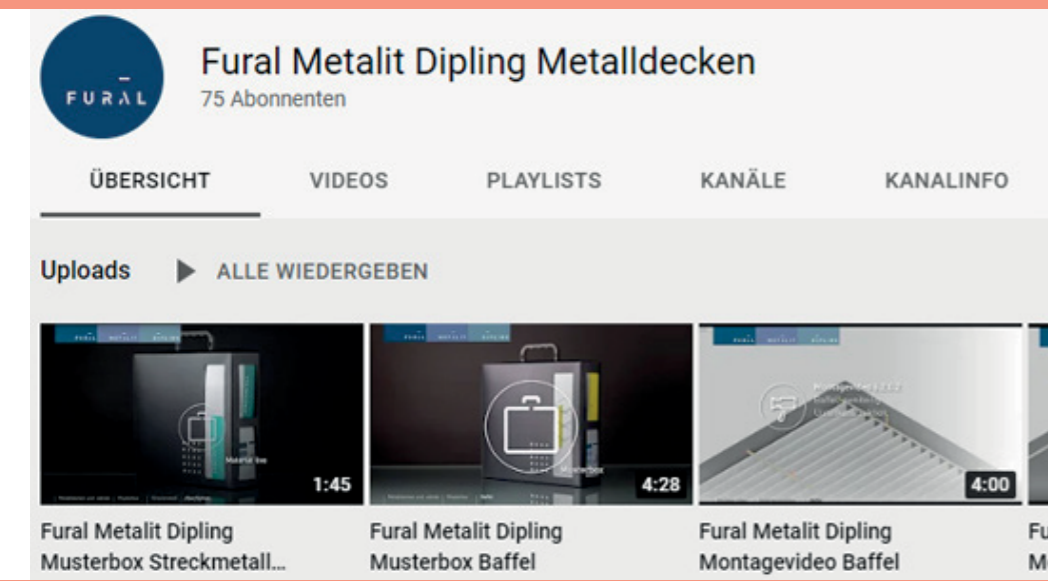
FURAL

Fural Metalit Dipling Metalldecken

75 Abonnenten

ÜBERSICHT VIDEOS PLAYLISTS KANÄLE KANALINFO

Uploads ALLE WIEDERGEBEN

Musterbox

1:45

Fural Metalit Dipling Musterbox Streckmetall...

MusterBox

4:28

Fural Metalit Dipling Musterbox Baffel

4:00

Fural Metalit Dipling Montagevideo Baffel

Fu
M